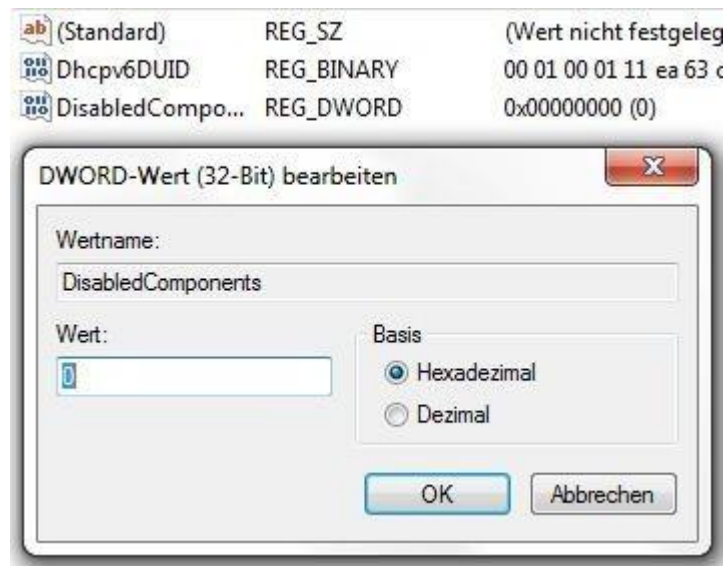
ab (Standard) REG_SZ (Wert nicht festgeleg
Dhcpv6DUID REG_BINARY 00 01 00 01 11 ea 63 c
DisabledCompo... REG_DWORD 0x00000000 (0)

DWORD-Wert (32-Bit) bearbeiten

x

Wertname:

DisabledComponents

Wert:

0

Basis

Hexadezimal

Dezimal

OK

Abbrechen